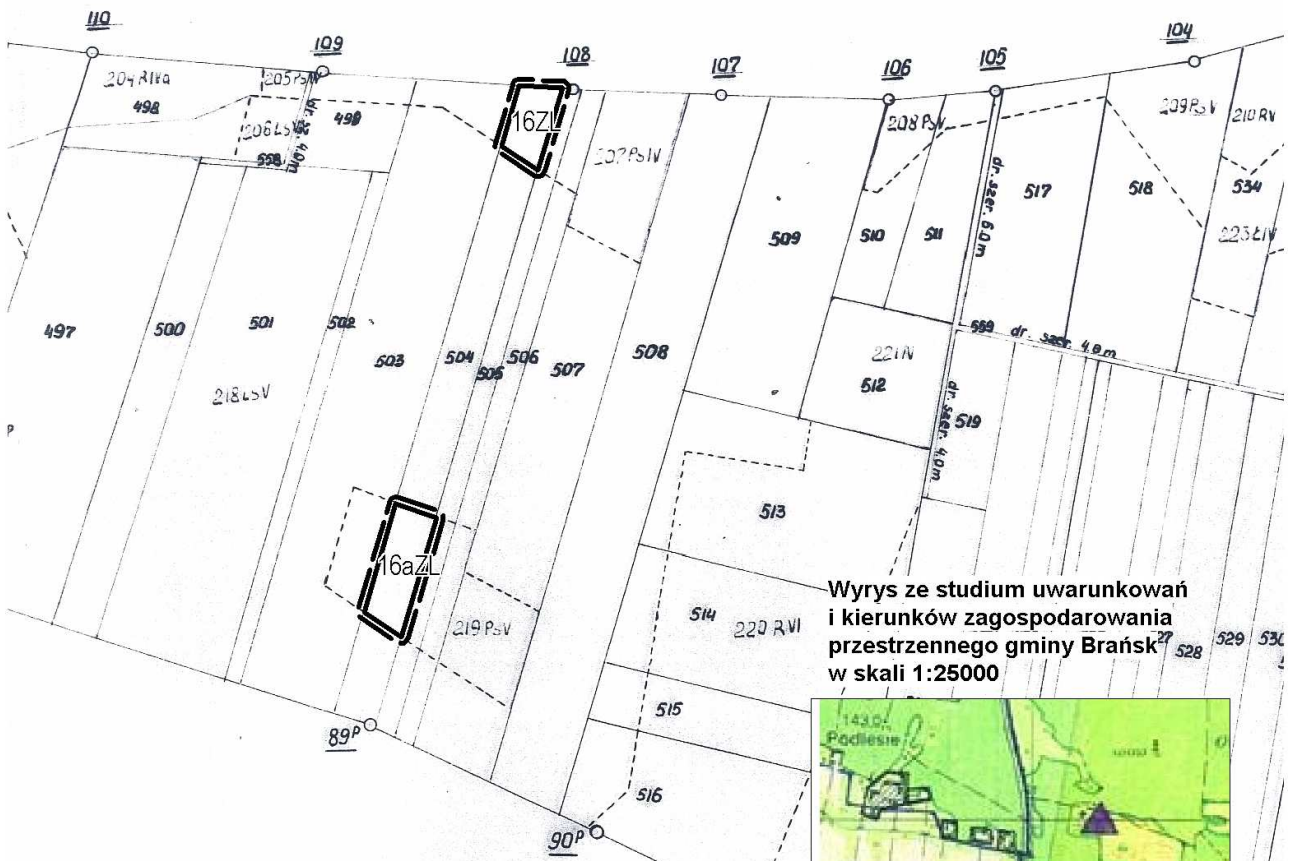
110
109
108
107
106
105
104
204 RIVa
205 PsV
498
206 LsV
499
558
dr. 4.0 m
16ZL
202 PsIV
208 PsV
209 PsV
210 RV
dr. szer. 6.0 m
517
518
534
223 LIV
509
510
511
497
500
501
502
503
504
505
506
507
508
559 dr. szer. 4.0 m
221 N
512
218 LsV
519
dr. szer. 4.0 m
P
513
16aZL
Wyrys ze studium uwarunkowań i kierunków zagospodarowania przestrzennego gminy Brańsk w skali 1:25000
219 PsV
514
220 RVI
527
528
529
530
515
89P
143.0
Podlesie
516
90P